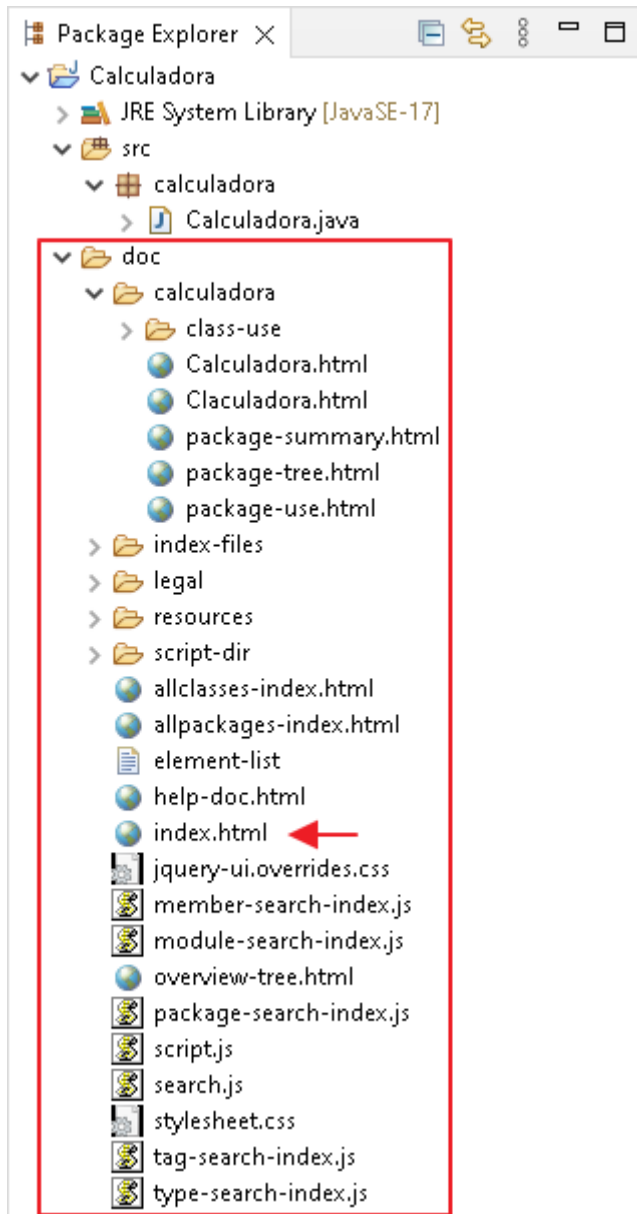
Package Explorer

Calculadora

JRE System Library [JavaSE-17]

src

calculadora

Calculadora.java

doc

calculadora

class-use

Calculadora.html

Claculadora.html

package-summary.html

package-tree.html

package-use.html

index-files

legal

resources

script-dir

allclasses-index.html

allpackages-index.html

element-list

help-doc.html

index.html

jquery-ui.overrides.css

member-search-index.js

module-search-index.js

overview-tree.html

package-search-index.js

script.js

search.js

stylesheet.css

tag-search-index.js

type-search-index.js